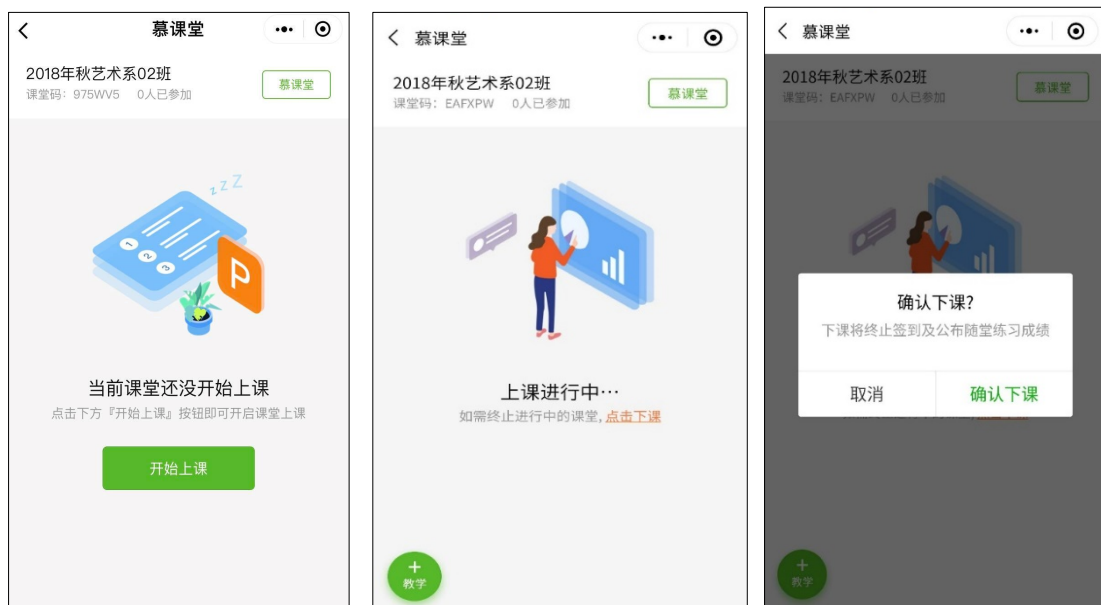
慕课堂

2018年秋艺术系02班
课堂码：975WV5 0人已参加
慕课堂

当前课堂还没开始上课
点击下方『开始上课』按钮即可开启课堂上课

开始上课

慕课堂

2018年秋艺术系02班
课堂码：EAFXPW 0人已参加
慕课堂

上课进行中···
如需终止进行中的课堂，点击下课

+
教学

慕课堂

2018年秋艺术系02班
课堂码：EAFXPW 0人已参加
慕课堂

确认下课?
下课将终止签到及公布随堂练习成绩

取消
确认下课

+
教学